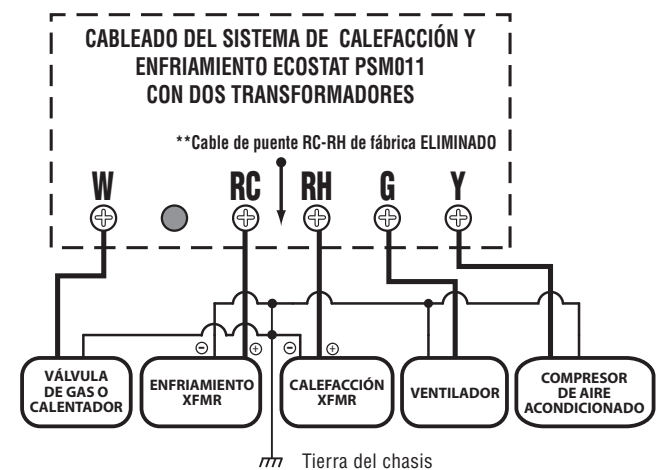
CABLEADO DEL SISTEMA DE CALEFACCIÓN Y ENFRIAMIENTO ECOSTAT PSM011 CON DOS TRANSFORMADORES

**Cable de puente RC-RH de fábrica ELIMINADO

W

RC

RH

G

Y

⊖

⊕

⊖

⊕

VÁLVULA DE GAS O CALENTADOR

ENFRIAMIENTO XFMR

CALEFACCIÓN XFMR

VENTILADOR

COMPRESOR DE AIRE ACONDICIONADO

Tierra del chasis